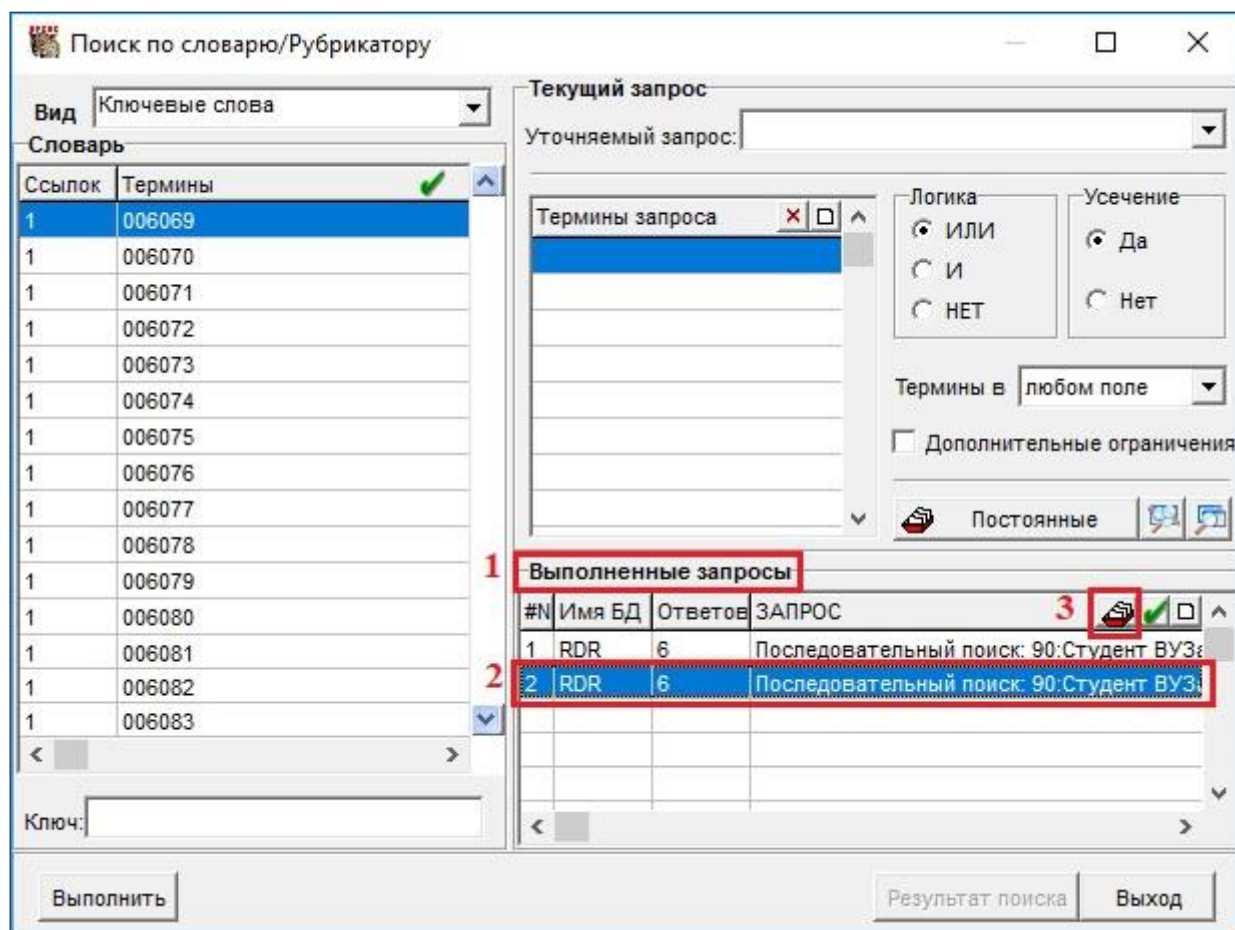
Поиск по словарю/Рубрикатору

Вид Ключевые слова

Словарь

| Ссылок | Термины |
|---|---|
| 1 | 006069 |
| 1 | 006070 |
| 1 | 006071 |
| 1 | 006072 |
| 1 | 006073 |
| 1 | 006074 |
| 1 | 006075 |
| 1 | 006076 |
| 1 | 006077 |
| 1 | 006078 |
| 1 | 006079 |
| 1 | 006080 |
| 1 | 006081 |
| 1 | 006082 |
| 1 | 006083 |

Ключ:

Текущий запрос

Уточняемый запрос:

Термины запроса

Логика
ИЛИ
И
НЕТ

Усечение
Да
Нет

Термины в любом поле

Дополнительные ограничения

Постоянные

1 Выполненные запросы

3

| #N | Имя БД | Ответов | ЗАПРОС |
|---|---|---|---|
| 1 | RDR | 6 | Последовательный поиск: 90:Студент ВУЗа |
| 2 | RDR | 6 | Последовательный поиск: 90:Студент ВУЗа |

2

Выполнить

Результат поиска

Выход